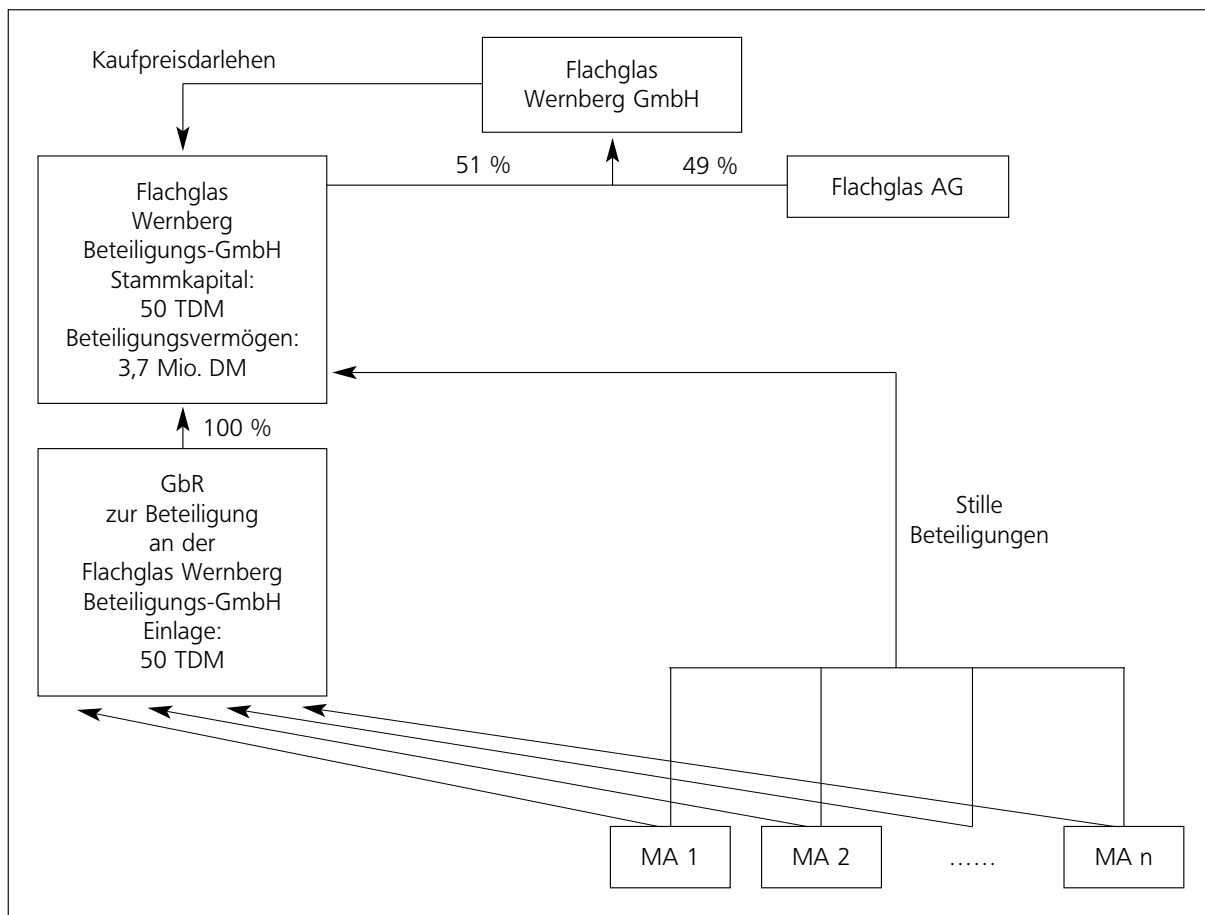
Kaufpreisdarlehen

Flachglas Wernberg GmbH

51 %

49 %

Flachglas AG

Flachglas Wernberg Beteiligungs-GmbH Stammkapital: 50 TDM Beteiligungsvermögen: 3,7 Mio. DM

100 %

GbR zur Beteiligung an der Flachglas Wernberg Beteiligungs-GmbH Einlage: 50 TDM

Stille Beteiligungen

MA 1

MA 2

……

MA n